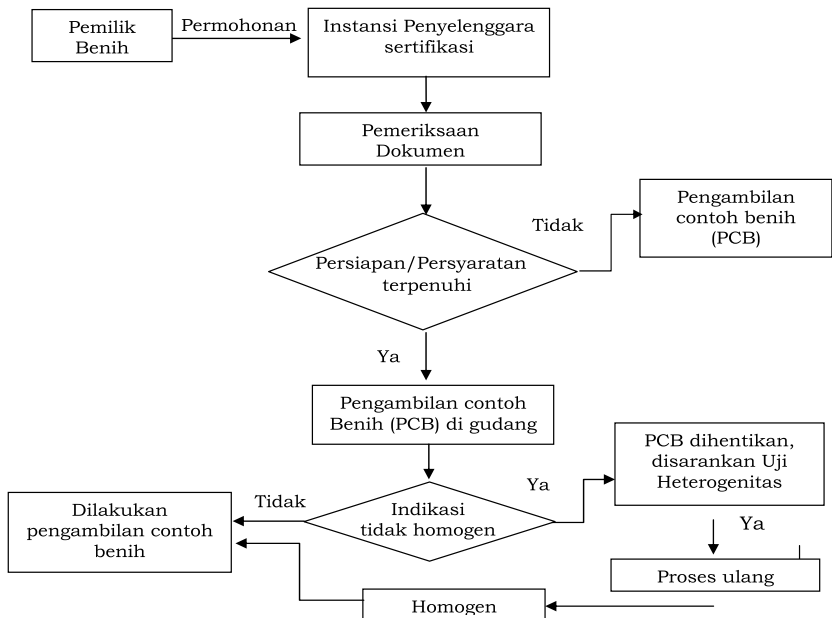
Pemilik Benih

Permohonan

Instansi Penyelenggara sertifikasi

Pemeriksaan Dokumen

Tidak

Pengambilan contoh benih (PCB)

Persiapan/Persyaratan terpenuhi

Ya

Pengambilan contoh Benih (PCB) di gudang

PCB dihentikan, disarankan Uji Heterogenitas

Ya

Tidak

Dilakukan pengambilan contoh benih

Indikasi tidak homogen

Ya

Proses ulang

Homogen